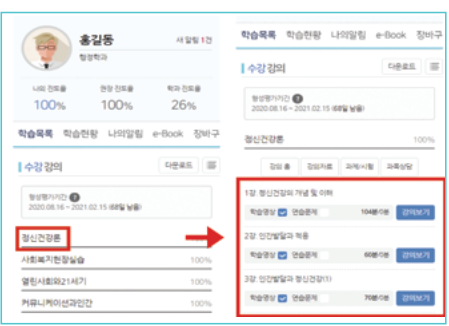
홍길동
새 알림 1건
행정학과

나의 진도율 100%
현황 진도율 100%
학과 진도율 26%

학습목록 학습현황 나의알림 e-Book 장바구

수강 강의
다운로드
형성평가기간
2020.08.16 ~ 2021.02.15 (68일 남음)

정신건강론
사회복지현장실습 100%
열린사회와21세기 100%
커뮤니케이션과인간 100%

학습목록 학습현황 나의알림 e-Book 장바구

수강 강의
다운로드
형성평가기간
2020.08.16 ~ 2021.02.15 (68일 남음)

정신건강론 100%

강의 홈 강의자료 과제/시험 과목상담

1강. 정신건강의 개념 및 이해
학습영상 연습문제 104분/0분 강의보기

2강. 인간발달과 적응
학습영상 연습문제 66분/0분 강의보기

3강. 인간발달과 정신건강(1)
학습영상 연습문제 70분/0분 강의보기